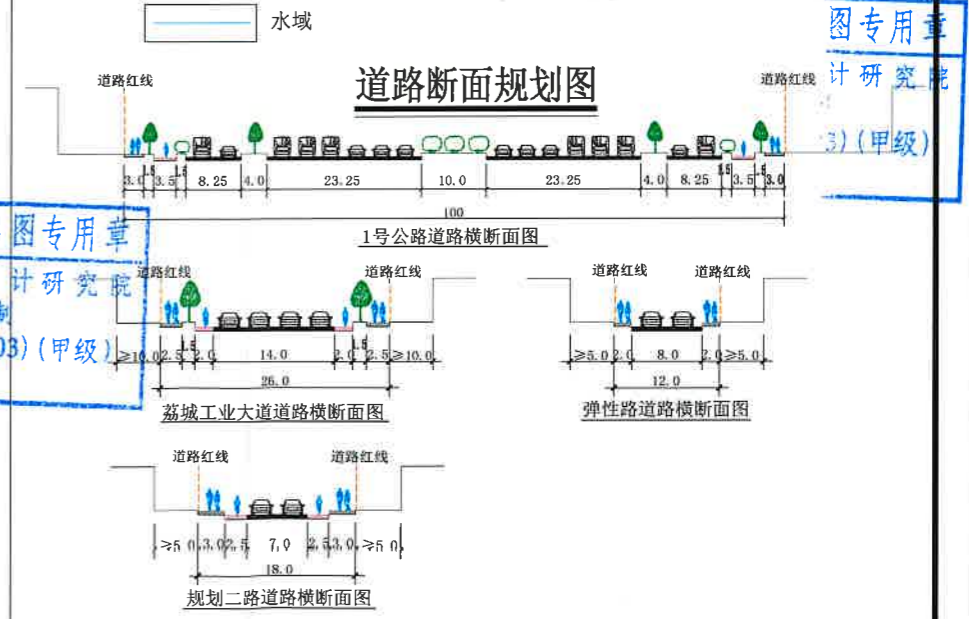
水域

道路断面规划图

图专用章
计研究院
3)(甲级)

道路红线 道路红线

3.0 1.5 3.5 1.5 8.25 4.0 23.25 10.0 23.25 4.0 8.25 1.5 3.5 1.5 3.0

100

1号公路道路横断面图

图专用章
计研究院
3)(甲级)

道路红线 道路红线

≥10.0 2.5 2.0 1.5 14.0 1.5 2.0 2.5 ≥10.0

26.0

荔城工业大道道路横断面图

道路红线 道路红线

≥5.0 2.0 8.0 2.0 ≥5.0

12.0

弹性路道路横断面图

道路红线 道路红线

≥5.0 3.0 2.5 7.0 2.5 3.0 ≥5.0

18.0

规划二路道路横断面图